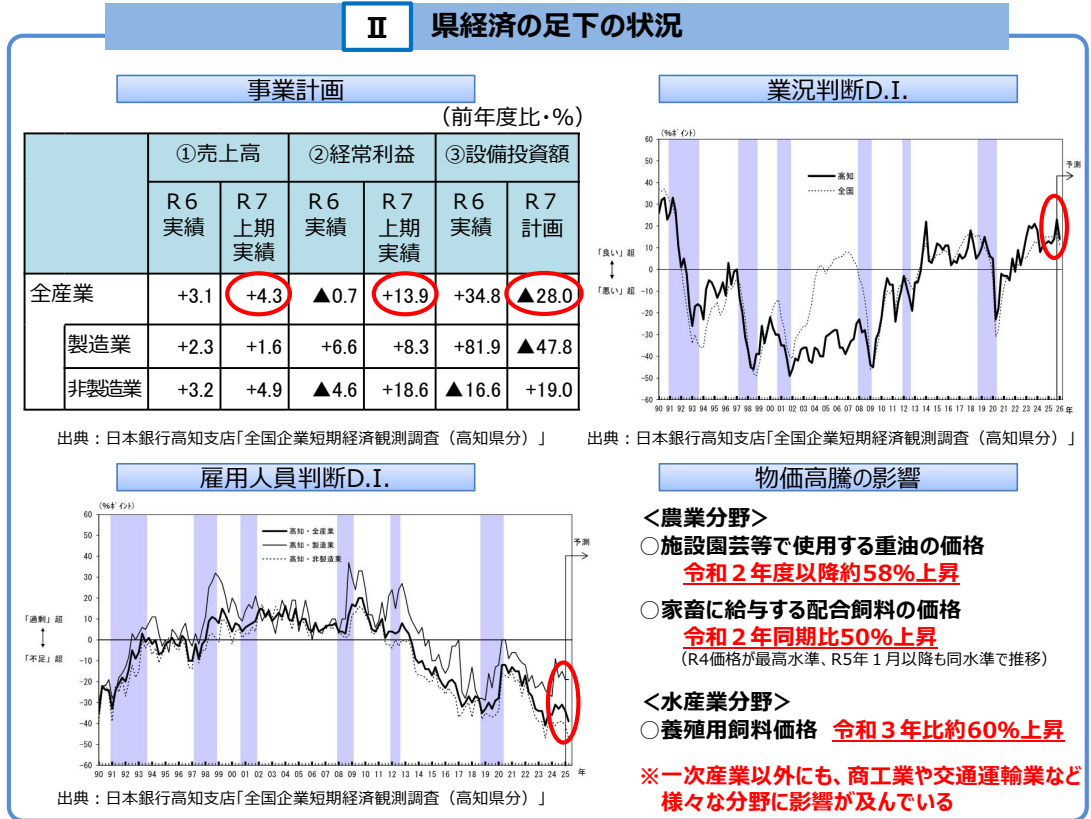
Ⅱ 県経済の足下の状況

事業計画

（前年度比・%）

| | ①売上高 | | ②経常利益 | | ③設備投資額 | |
|---|---|---|---|---|---|---|
| | R６実績 | R７上期実績 | R６実績 | R７上期実績 | R６実績 | R７計画 |
| 全産業 | +3.1 | +4.3 | ▲0.7 | +13.9 | +34.8 | ▲28.0 |
| 製造業 | +2.3 | +1.6 | +6.6 | +8.3 | +81.9 | ▲47.8 |
| 非製造業 | +3.2 | +4.9 | ▲4.6 | +18.6 | ▲16.6 | +19.0 |

出典：日本銀行高知支店「全国企業短期経済観測調査（高知県分）」

業況判断D.I.

（%ポイント）
60 50 40 30 20 10 0 -10 -20 -30 -40 -50 -60
高知
全国
予測
「良い」超
「悪い」超
90 91 92 93 94 95 96 97 98 99 00 01 02 03 04 05 06 07 08 09 10 11 12 13 14 15 16 17 18 19 20 21 22 23 24 25 26 年

出典：日本銀行高知支店「全国企業短期経済観測調査（高知県分）」

雇用人員判断D.I.

（%ポイント）
60 50 40 30 20 10 0 -10 -20 -30 -40 -50 -60
高知・全産業
高知・製造業
高知・非製造業
予測
「過剰」超
「不足」超
90 91 92 93 94 95 96 97 98 99 00 01 02 03 04 05 06 07 08 09 10 11 12 13 14 15 16 17 18 19 20 21 22 23 24 25 年

出典：日本銀行高知支店「全国企業短期経済観測調査（高知県分）」

物価高騰の影響

＜農業分野＞
○施設園芸等で使用する重油の価格
令和２年度以降約58%上昇
○家畜に給与する配合飼料の価格
令和２年同期比50%上昇
（R4価格が最高水準、R5年１月以降も同水準で推移）

＜水産業分野＞
○養殖用飼料価格 令和３年比約60%上昇

※一次産業以外にも、商工業や交通運輸業など様々な分野に影響が及んでいる